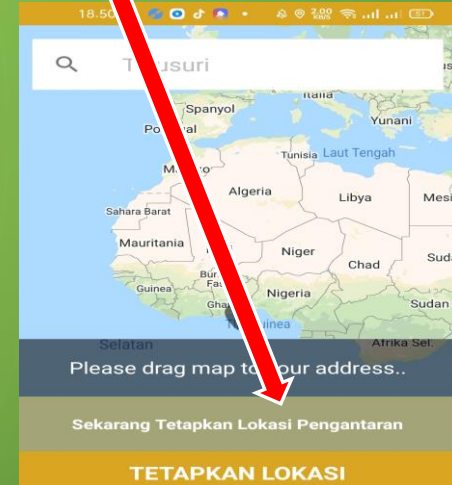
18.50 2.00 KB/S 87

T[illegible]usuri

Italia
Spanyol
Po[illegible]al
Yunani
Tunisia Laut Tengah
M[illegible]o
Algeria
Libya
Mesi
Sahara Barat
Mauritania
Niger
Chad
Suda
Bur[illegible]
Guinea
Gha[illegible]
Nigeria
Sudan
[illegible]inea
Afrika Sel.
Selatan

Please drag map to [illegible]our address..

Sekarang Tetapkan Lokasi Pengantaran

TETAPKAN LOKASI